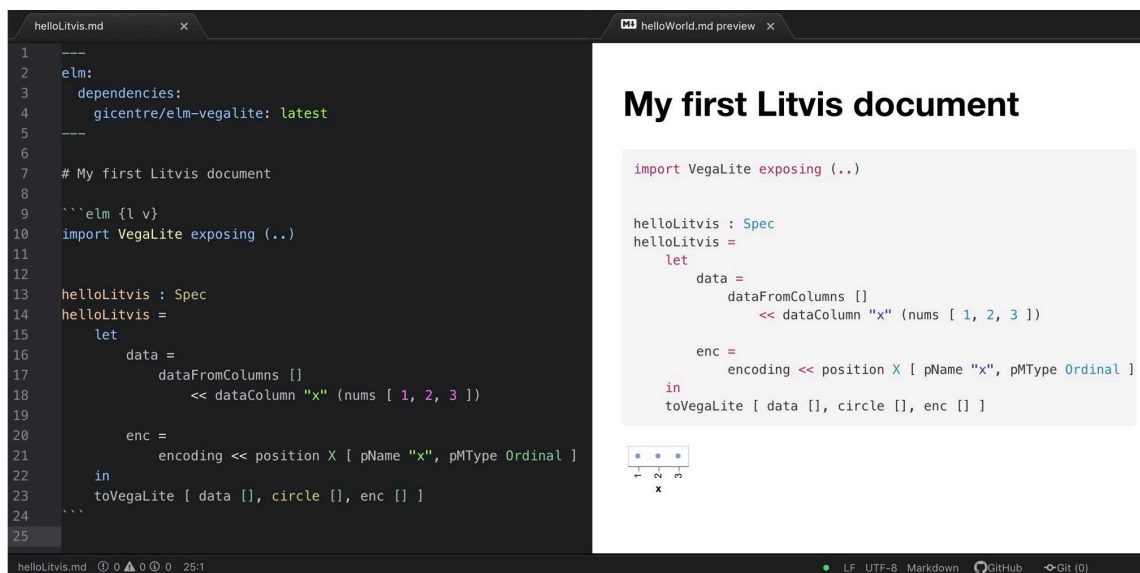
helloLitvis.md ×

1 ---
2 elm:
3 dependencies:
4 gicentre/elm-vegalite: latest
5 ---
6
7 # My first Litvis document
8
9 ```elm {l v}
10 import VegaLite exposing (..)
11
12
13 helloLitvis : Spec
14 helloLitvis =
15 let
16 data =
17 dataFromColumns []
18 << dataColumn "x" (nums [ 1, 2, 3 ])
19
20 enc =
21 encoding << position X [ pName "x", pMType Ordinal ]
22 in
23 toVegaLite [ data [], circle [], enc [] ]
24 ```
25

helloWorld.md preview ×

# My first Litvis document

```
import VegaLite exposing (..)


helloLitvis : Spec
helloLitvis =
    let
        data =
            dataFromColumns []
                << dataColumn "x" (nums [ 1, 2, 3 ])

        enc =
            encoding << position X [ pName "x", pMType Ordinal ]
    in
    toVegaLite [ data [], circle [], enc [] ]
```

1 2 3
x

helloLitvis.md ⓘ 0 ▲ 0 ⓘ 0 25:1

LF UTF-8 Markdown GitHub Git (0)